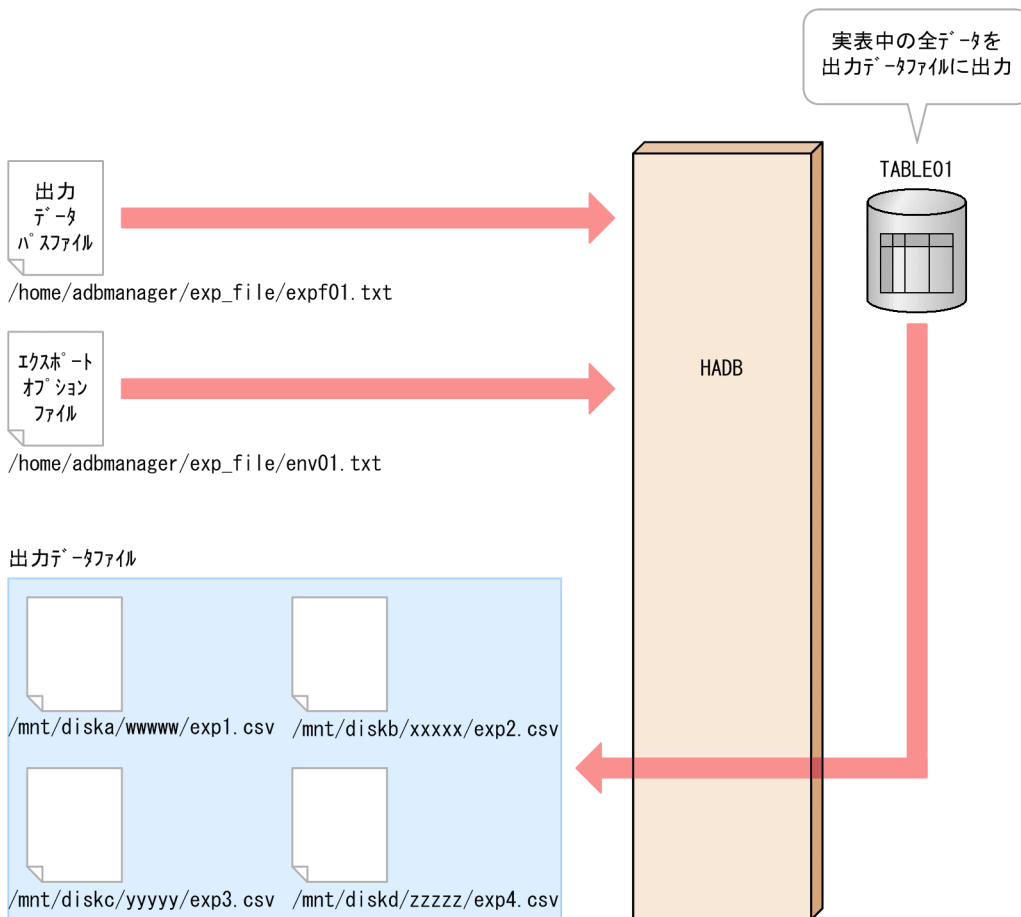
実表中の全データを
出力データファイルに出力

TABLE01

出力
データ
パスファイル
/home/adbmanager/exp_file/expf01.txt

エクスポート
オプション
ファイル
/home/adbmanager/exp_file/env01.txt

HADB

出力データファイル

/mnt/diska/wwwww/exp1.csv
/mnt/diskb/xxxxx/exp2.csv
/mnt/diskc/yyyyy/exp3.csv
/mnt/diskd/zzzzz/exp4.csv